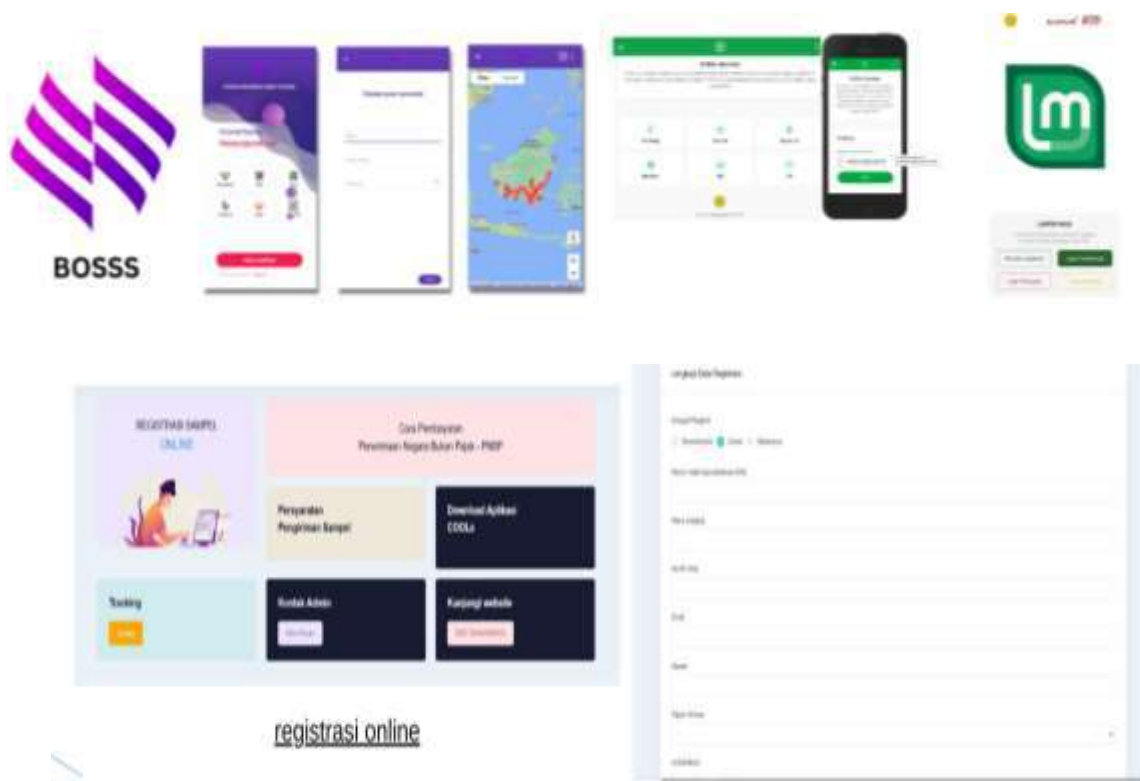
BOSSS

REGISTRASI SAMPEL
ONLINE

Cara Pembayaran
Penerimaan Negara Bukan Pajak - PNBP

Persyaratan
Pengiriman Sampel

Download Aplikasi
COOLs

Tracking

Kontak Admin

Kunjungi website

registrasi online

Lengkapi Data Registrasi